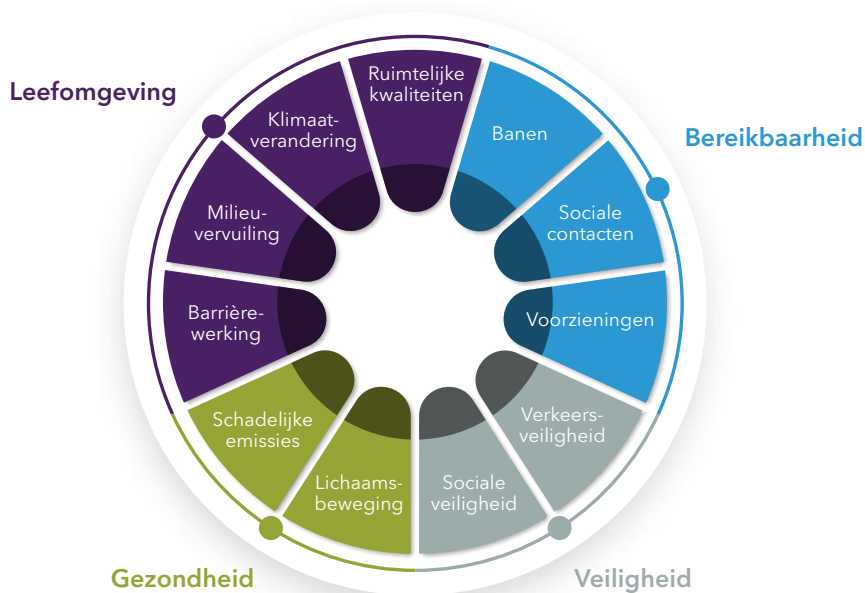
Leefomgeving

Ruimtelijke kwaliteiten

Klimaatverandering

Milieuvervuiling

Barrièrewerking

Bereikbaarheid

Banen

Sociale contacten

Voorzieningen

Gezondheid

Schadelijke emissies

Lichaamsbeweging

Veiligheid

Sociale veiligheid

Verkeersveiligheid